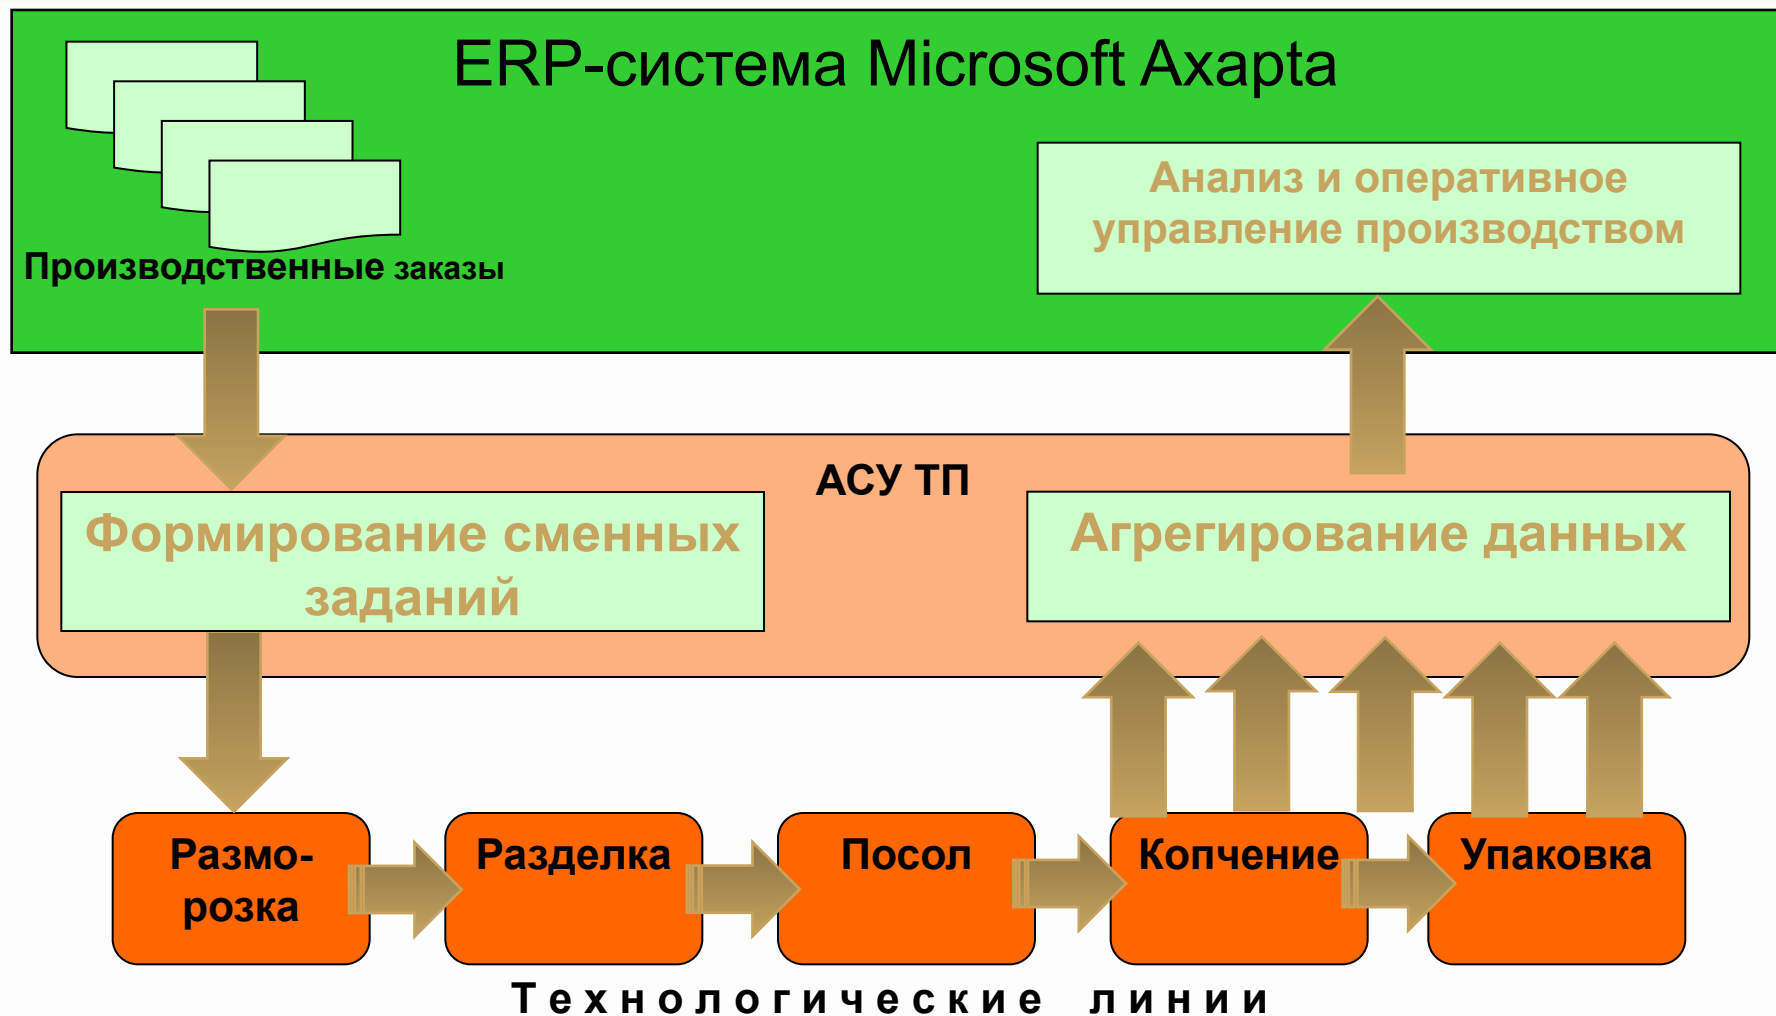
ERP-система Microsoft Axapta

Производственные заказы

Анализ и оперативное управление производством

АСУ ТП

Формирование сменных заданий

Агрегирование данных

Размо-розка

Разделка

Посол

Копчение

Упаковка

Технологические линии